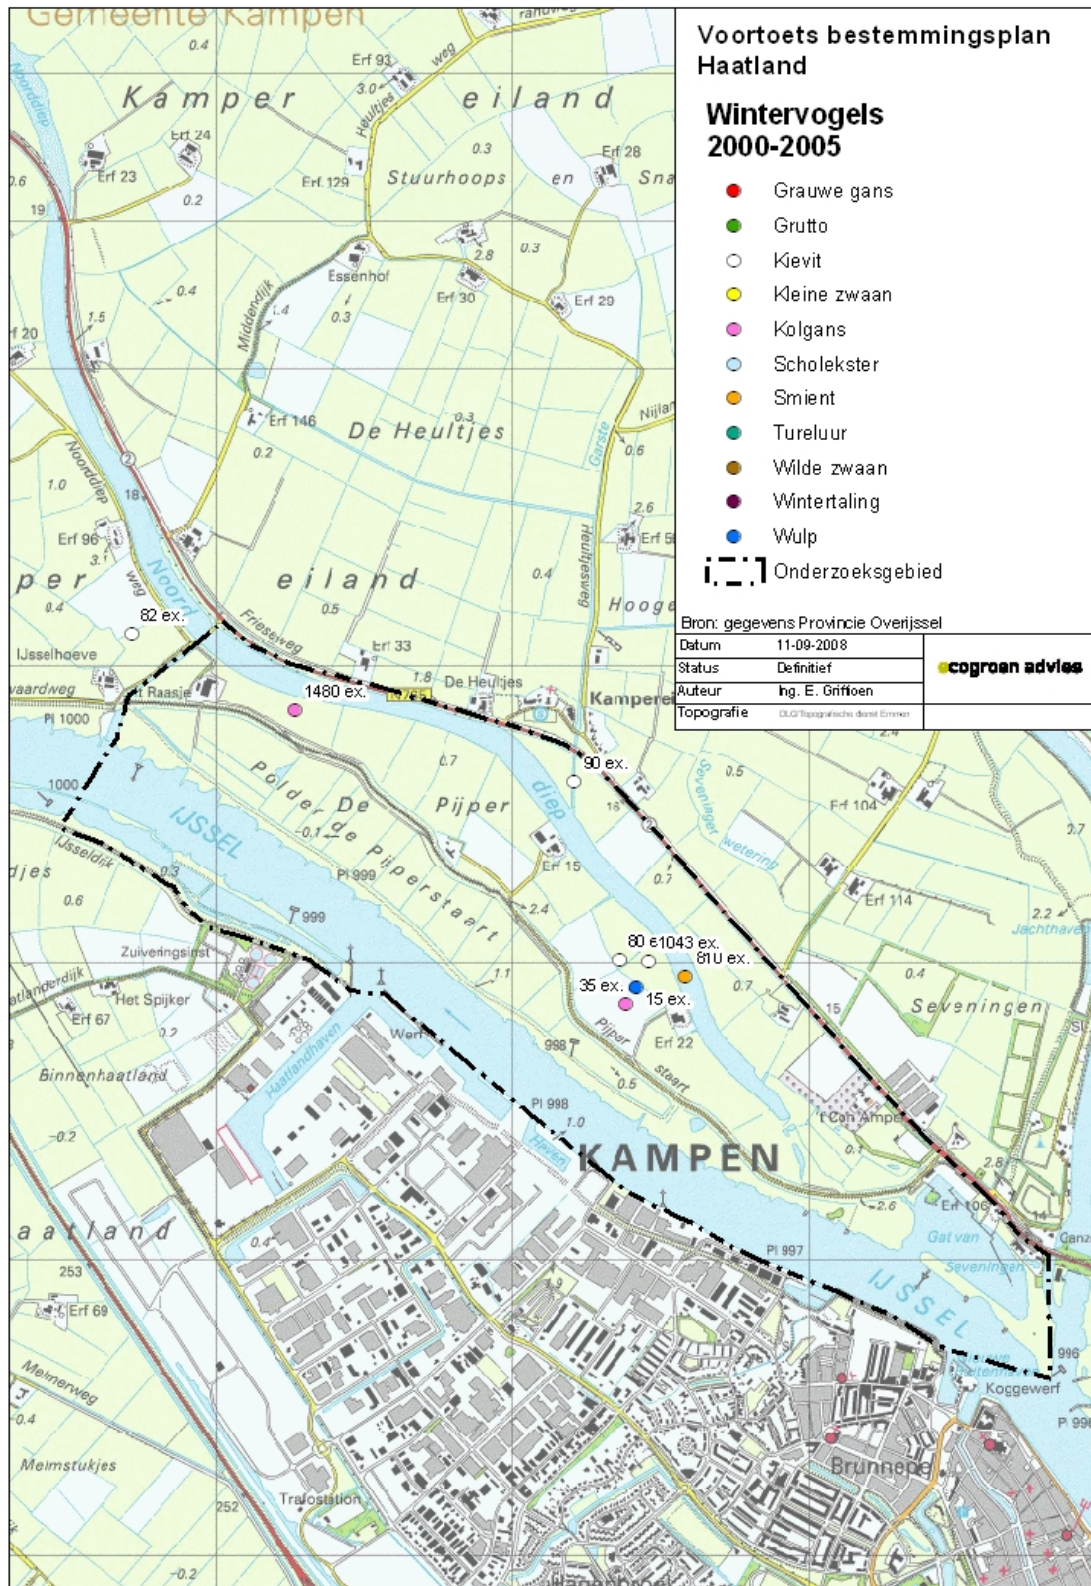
Voortoets bestemmingsplan Haatland

Wintervogels 2000-2005

Grauwe gans
Grutto
Kievit
Kleine zwaan
Kolgans
Scholekster
Smient
Tureluur
Wilde zwaan
Wintertaling
Wulp
Onderzoeksgebied

Bron: gegevens Provincie Overijssel

| Datum | 11-09-2008 |
|---|---|
| Status | Definitief |
| Auteur | Ing. E. Griffioen |
| Topografie | DLG/Topografische dienst Emmen |

ecogroen advies

Gemeente Kampen
Kamper eiland
Stuurhoops en Sna
Erf 93
Erf 24
Erf 23
Erf 129
Erf 28
Essenhof
Erf 30
Erf 29
Middendijk
Erf 146
De Heultjes
Noorddiep
Erf 96
Noord diep
eiland
Erf 33
Frieseweg
Hooge
Heultjesweg
IJsselhoeve
't Raasje
De Heultjes
Kampere
82 ex.
1480 ex.
90 ex.
Polder De Pijper
De Piperstaart
IJSSEL
IJsseldijk
Erf 15
Erf 104
Erf 114
Sevening wetering
Sevenlingen
Jachthaven
80 e1043 ex.
810 ex.
35 ex.
15 ex.
Erf 22
Zuiveringsinst
Het Spijker
Erf 67
Binnenhaatland
Haatlandhaven
Werf
KAMPEN
Haven
Erf 106
Gat van Seveningen
IJSSEL
Koggewerf
Brunnepe
Haatland
Erf 69
Melmerweg
Melmstukjes
Trafostation
PI 1000
PI 999
PI 998
PI 997
999
998
996